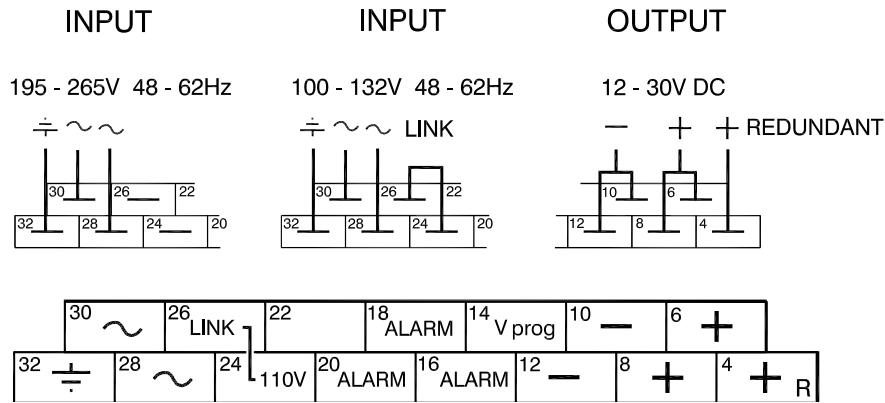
INPUT

195 - 265V 48 - 62Hz

$\div$ ~ ~

30 26 22
32 28 24 20

INPUT

100 - 132V 48 - 62Hz

$\div$ ~ ~ LINK

30 26 22
32 28 24 20

OUTPUT

12 - 30V DC

− + + REDUNDANT

10 6
12 8 4

| 30 ~ | 26 LINK | 22 | 18 ALARM | 14 V prog | 10 − | 6 + |
|---|---|---|---|---|---|---|

| 32 $\div$ | 28 ~ | 24 110V | 20 ALARM | 16 ALARM | 12 − | 8 + | 4 + R |
|---|---|---|---|---|---|---|---|